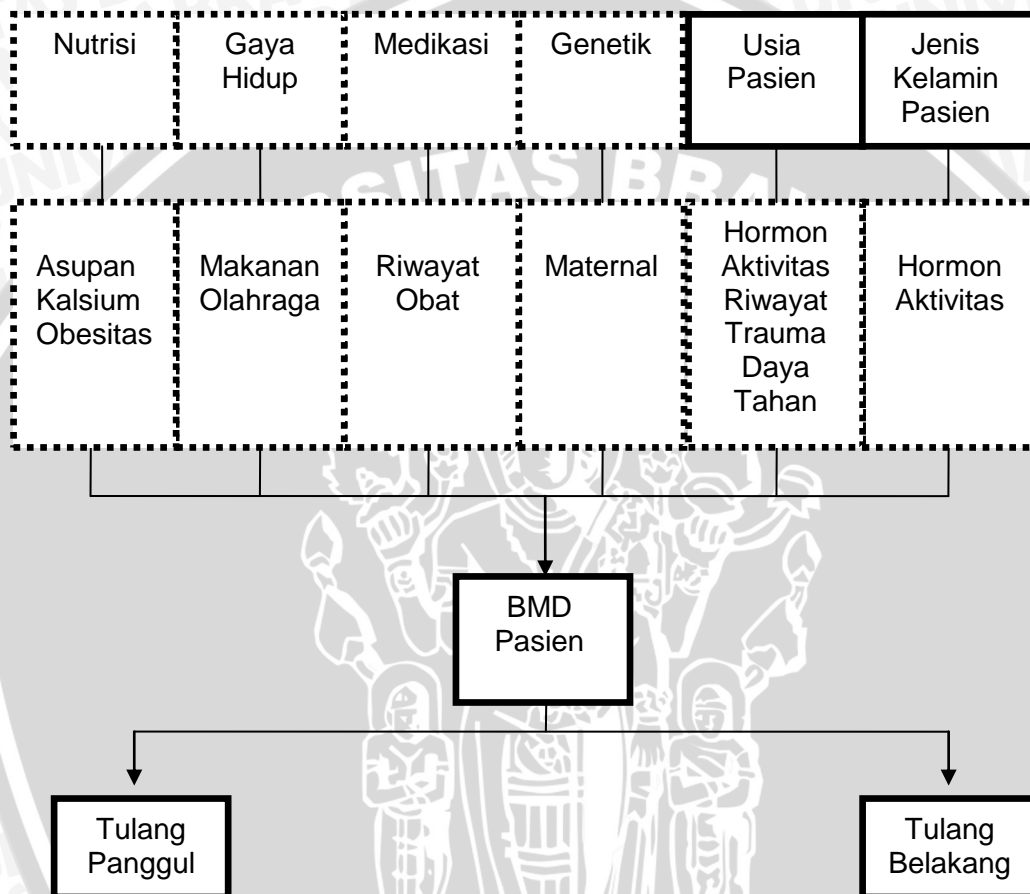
Nutrisi

Gaya Hidup

Medikasi

Genetik

Usia Pasien

Jenis Kelamin Pasien

Asupan Kalsium Obesitas

Makanan Olahraga

Riwayat Obat

Maternal

Hormon Aktivitas Riwayat Trauma Daya Tahan

Hormon Aktivitas

BMD Pasien

Tulang Panggul

Tulang Belakang